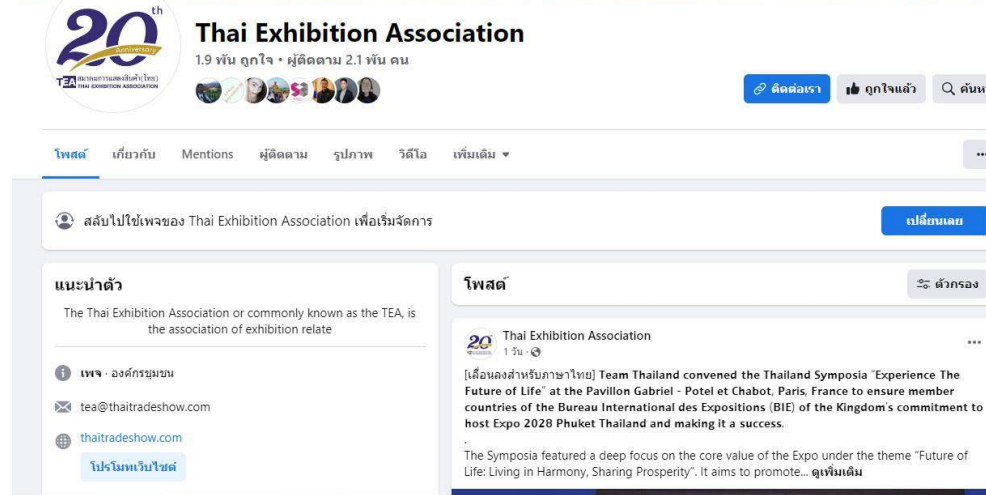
20th
Anniversary
TEA สมาคมการแสดงสินค้า (ไทย) THAI EXHIBITION ASSOCIATION

Thai Exhibition Association
1.9 พัน ถูกใจ • ผู้ติดตาม 2.1 พัน คน

ติดต่อเรา
ถูกใจแล้ว
ค้นห

โพสต์ เกี่ยวกับ Mentions ผู้ติดตาม รูปภาพ วิดีโอ เพิ่มเติม ▾

สลับไปใช้เพจของ Thai Exhibition Association เพื่อเริ่มจัดการ
เปลี่ยนเลย

แนะนำตัว
The Thai Exhibition Association or commonly known as the TEA, is the association of exhibition relate

เพจ · องค์กรชุมชน
tea@thaitradeshow.com
thaitradeshow.com
โปรโมทเว็บไซต์

โพสต์
ตัวกรอง

Thai Exhibition Association
1 วัน ·

[เลื่อนลงสำหรับภาษาไทย] Team Thailand convened the Thailand Symposia "Experience The Future of Life" at the Pavillon Gabriel - Potel et Chabot, Paris, France to ensure member countries of the Bureau International des Expositions (BIE) of the Kingdom's commitment to host Expo 2028 Phuket Thailand and making it a success.
.
The Symposia featured a deep focus on the core value of the Expo under the theme "Future of Life: Living in Harmony, Sharing Prosperity". It aims to promote... ดูเพิ่มเติม